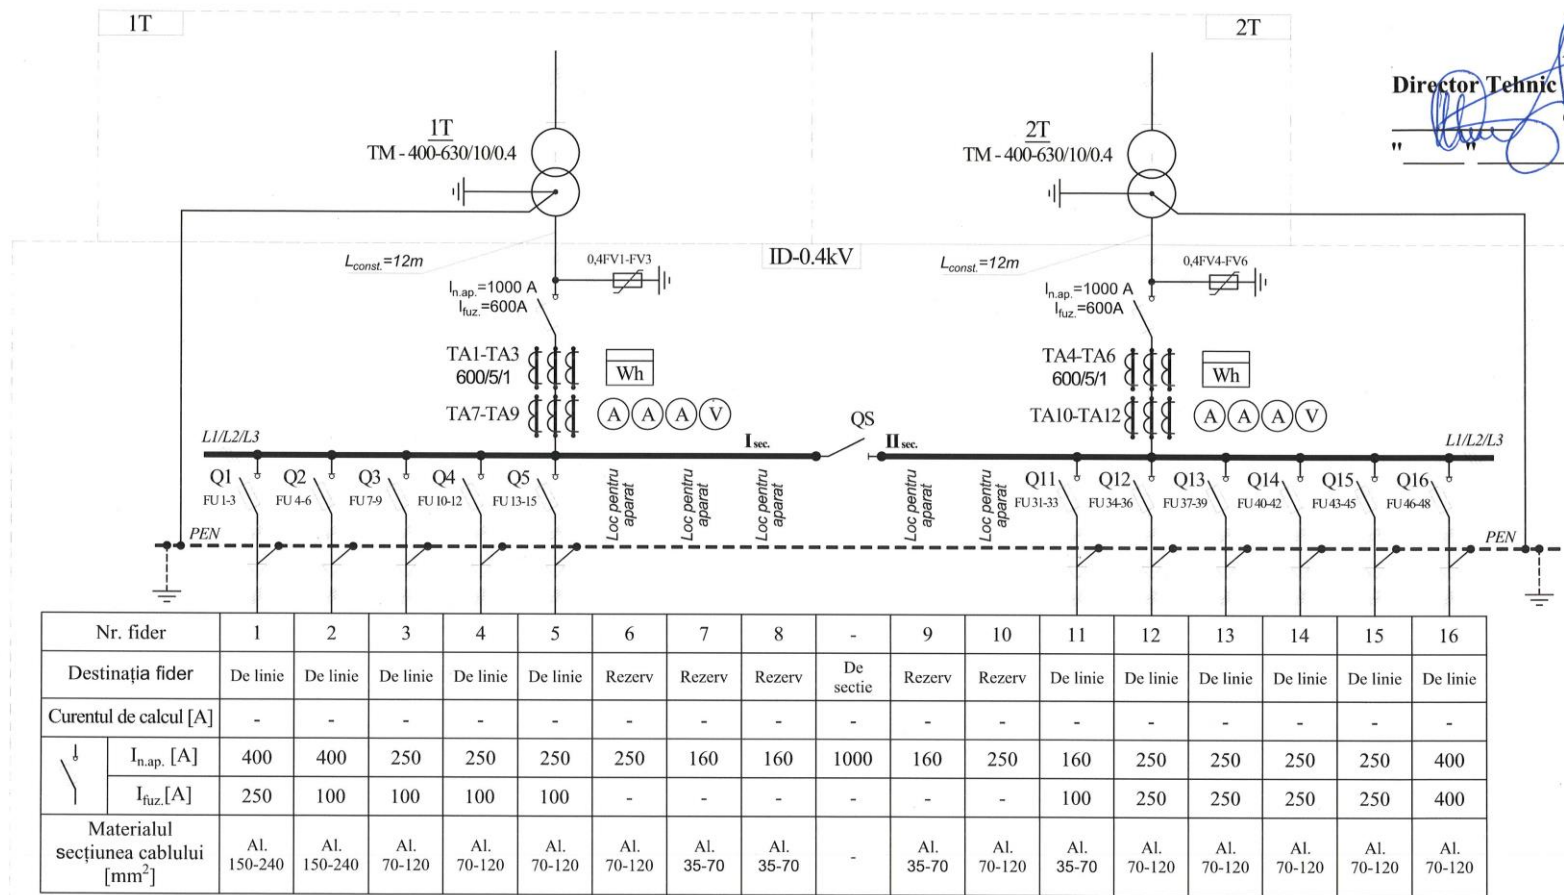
1T

2T

Director Tehnic

" "

1T
TM - 400-630/10/0.4

2T
TM - 400-630/10/0.4

$L_{const.}$=12m

0,4FV1-FV3

ID-0.4kV

$L_{const.}$=12m

0,4FV4-FV6

$I_{n.ap.}$=1000 A
$I_{fuz.}$=600A

$I_{n.ap.}$=1000 A
$I_{fuz.}$=600A

TA1-TA3
600/5/1

Wh

TA4-TA6
600/5/1

Wh

TA7-TA9

A A A V

TA10-TA12

A A A V

QS

L1/L2/L3

$I_{sec.}$

$II_{sec.}$

L1/L2/L3

Q1 FU 1-3
Q2 FU 4-6
Q3 FU 7-9
Q4 FU 10-12
Q5 FU 13-15
Loc pentru aparat
Loc pentru aparat
Loc pentru aparat
Loc pentru aparat
Loc pentru aparat
Q11 FU 31-33
Q12 FU 34-36
Q13 FU 37-39
Q14 FU 40-42
Q15 FU 43-45
Q16 FU 46-48

PEN

PEN

| Nr. fider | | 1 | 2 | 3 | 4 | 5 | 6 | 7 | 8 | - | 9 | 10 | 11 | 12 | 13 | 14 | 15 | 16 |
|---|---|---|---|---|---|---|---|---|---|---|---|---|---|---|---|---|---|---|
| Destinația fider | | De linie | De linie | De linie | De linie | De linie | Rezerv | Rezerv | Rezerv | De sectie | Rezerv | Rezerv | De linie | De linie | De linie | De linie | De linie | De linie |
| Curentul de calcul [A] | | - | - | - | - | - | - | - | - | - | - | - | - | - | - | - | - | - |
| | $I_{n.ap.}$ [A] | 400 | 400 | 250 | 250 | 250 | 250 | 160 | 160 | 1000 | 160 | 250 | 160 | 250 | 250 | 250 | 250 | 400 |
| | $I_{fuz.}$[A] | 250 | 100 | 100 | 100 | 100 | - | - | - | - | - | - | 100 | 250 | 250 | 250 | 250 | 400 |
| Materialul secțiunea cablului [$mm^2$] | | Al. 150-240 | Al. 150-240 | Al. 70-120 | Al. 70-120 | Al. 70-120 | Al. 70-120 | Al. 35-70 | Al. 35-70 | - | Al. 35-70 | Al. 70-120 | Al. 35-70 | Al. 70-120 | Al. 70-120 | Al. 70-120 | Al. 70-120 | Al. 70-120 |